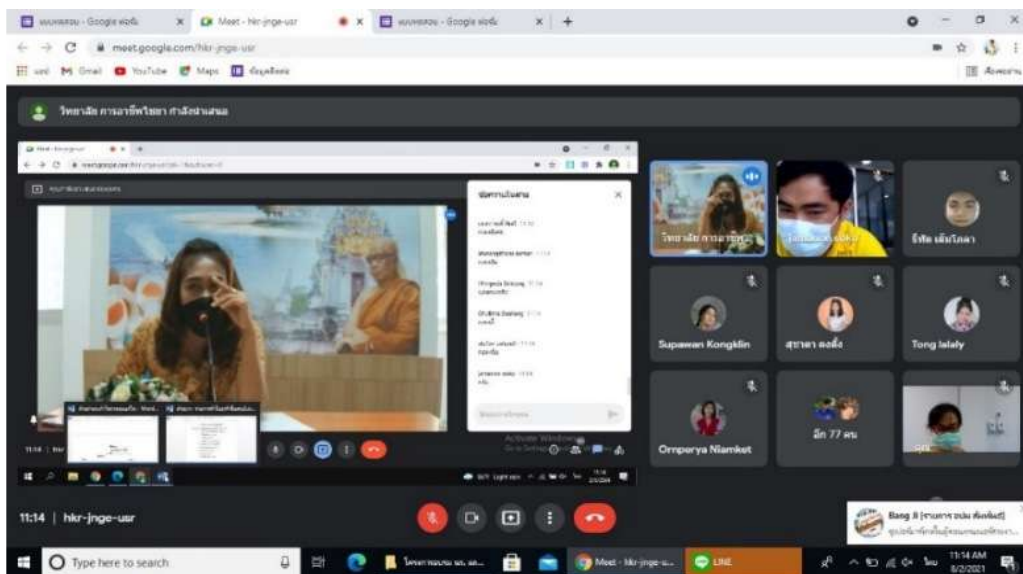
แบบทดสอบ - Google ฟอร์ม
Meet - hkr-jnge-usr
แบบทดสอบ - Google ฟอร์ม
meet.google.com/hkr-jnge-usr
Gmail YouTube Maps
วิทยาลัย การอาชีพ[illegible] กำลังนำเสนอ
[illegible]
Activate Windows
วิทยาลัย การอาชีพ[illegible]
ธีรัช เต็มโภคา
Supawan Kongklin
สุชาดา คงตั้ง
Tong lalaly
Omperya Niamkot
อีก 77 คน
11:14 | hkr-jnge-usr
Bang Ji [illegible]
Type here to search
Meet - hkr-jnge-u...
LINE
11:14 AM
8/2/2021